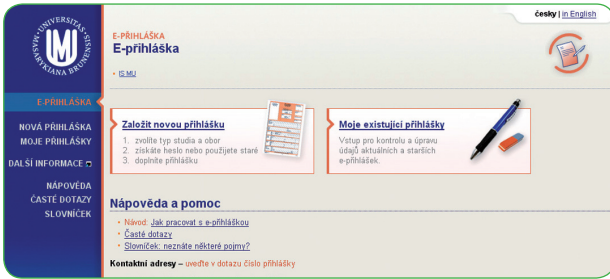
česky | in English

UNIVERSITAS MASARYKIANA BRUNENSIS

E-PŘIHLÁŠKA
E-přihláška

IS MU

E-PŘIHLÁŠKA

NOVÁ PŘIHLÁŠKA
MOJE PŘIHLÁŠKY

DALŠÍ INFORMACE

NÁPOVĚDA
ČASTÉ DOTAZY
SLOVNÍČEK

Založit novou přihlášku
1. zvolíte typ studia a obor
2. získáte heslo nebo použijete staré
3. doplníte přihlášku

Moje existující přihlášky
Vstup pro kontrolu a úpravu údajů aktuálních a starších e-přihlášek.

Nápověda a pomoc

Návod: Jak pracovat s e-přihláškou
Časté dotazy
Slovníček: neznáte některé pojmy?

Kontaktní adresy – uveďte v dotazu číslo přihlášky